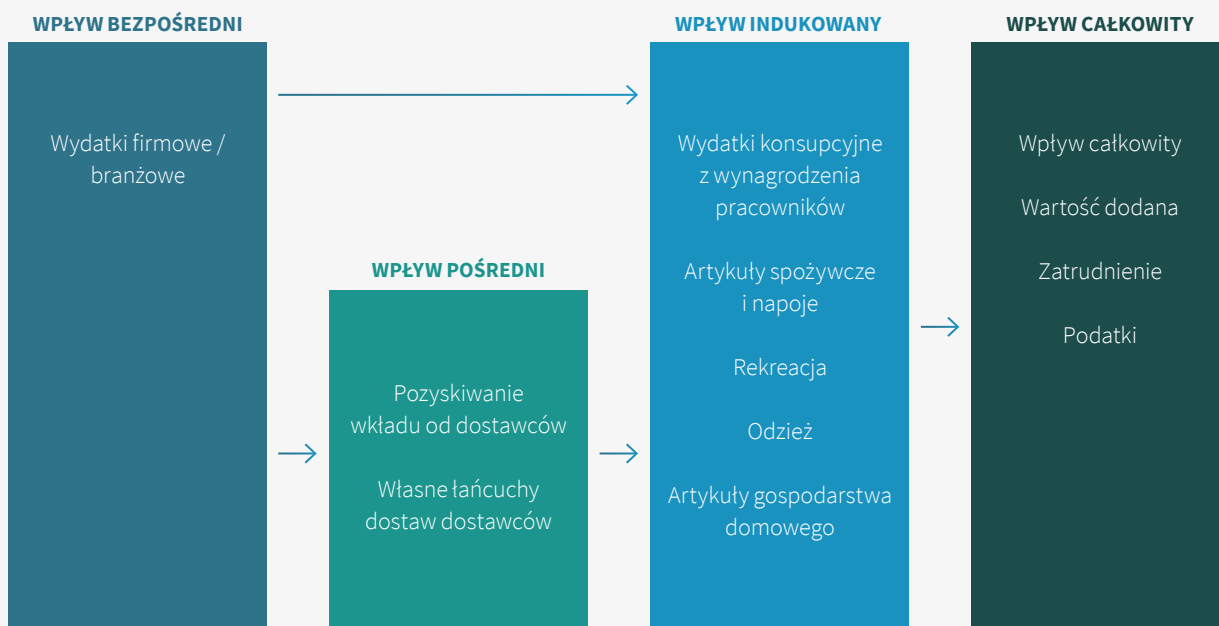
WPŁYW BEZPOŚREDNI

Wydatki firmowe / branżowe

WPŁYW POŚREDNI

Pozyskiwanie wkładu od dostawców

Własne łańcuchy dostaw dostawców

WPŁYW INDUKOWANY

Wydatki konsupcyjne z wynagrodzenia pracowników

Artykuły spożywcze i napoje

Rekreacja

Odzież

Artykuły gospodarstwa domowego

WPŁYW CAŁKOWITY

Wpływ całkowity

Wartość dodana

Zatrudnienie

Podatki